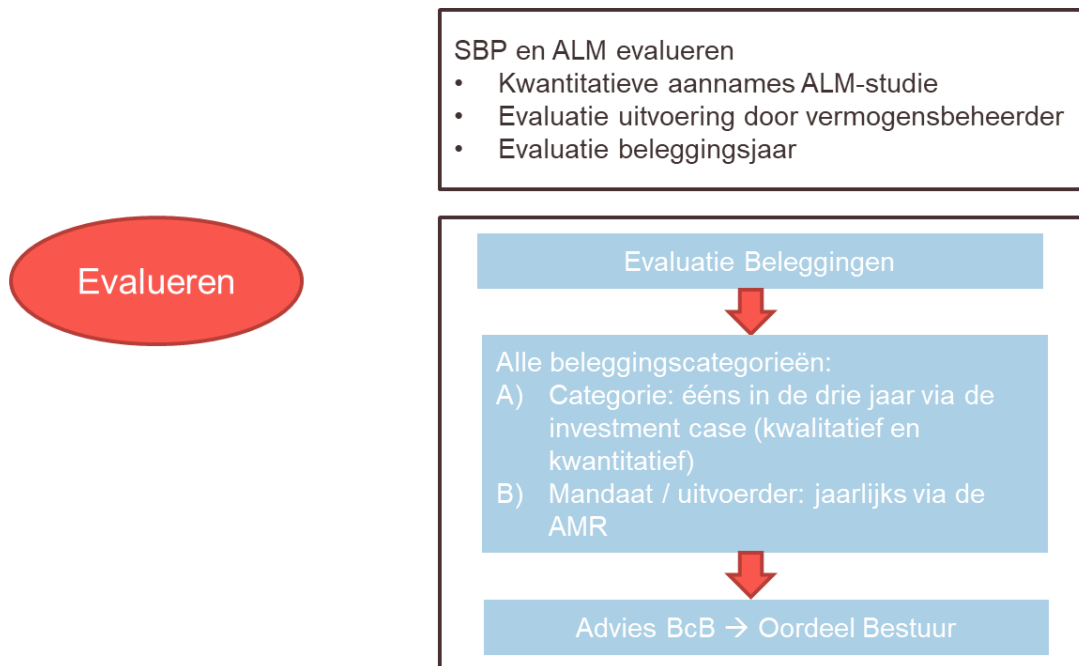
SBP en ALM evalueren
• Kwantitatieve aannames ALM-studie
• Evaluatie uitvoering door vermogensbeheerder
• Evaluatie beleggingsjaar

Evalueren

Evaluatie Beleggingen

Alle beleggingscategorieën:
A) Categorie: ééns in de drie jaar via de investment case (kwalitatief en kwantitatief)
B) Mandaat / uitvoerder: jaarlijks via de AMR

Advies BcB → Oordeel Bestuur